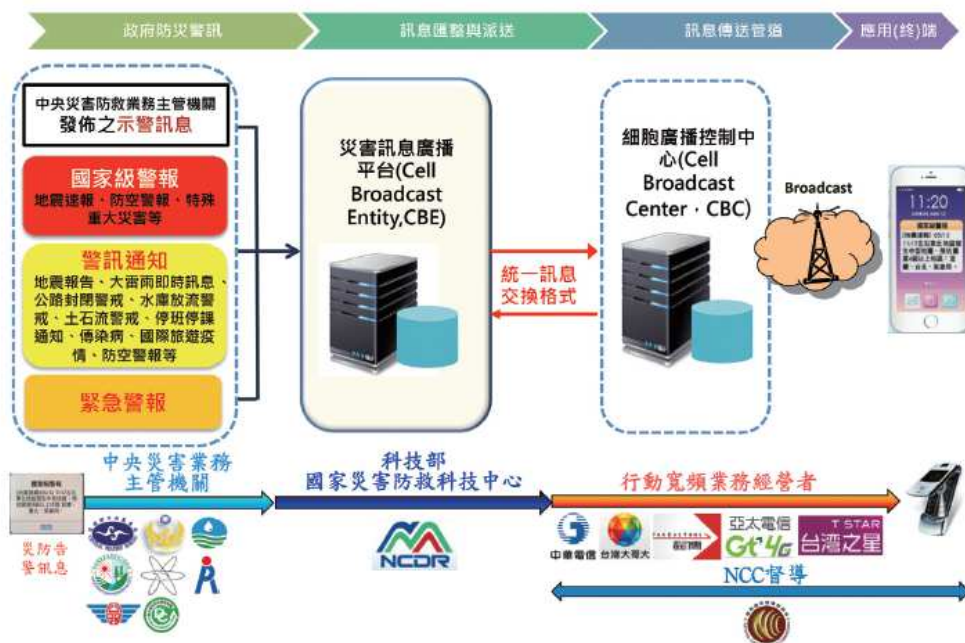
政府防災警訊

訊息匯整與派送

訊息傳送管道

應用(終)端

中央災害防救業務主管機關發佈之示警訊息

國家級警報

地震速報、防空警報、特殊重大災害等

警訊通知

地震報告、大雷雨即時訊息、公路封閉警戒、水庫放流警戒、土石流警戒、停班停課通知、傳染病、國際旅遊疫情、防空警報等

緊急警報

災害訊息廣播平台(Cell Broadcast Entity,CBE)

統一訊息交換格式

細胞廣播控制中心(Cell Broadcast Center，CBC)

Broadcast

11:20

災防告警訊息

中央災害業務主管機關

科技部
國家災害防救科技中心

行動寬頻業務經營者

NCDR

中華電信

台灣大哥大

亞太電信

Gt 4G

T STAR
台灣之星

NCC督導